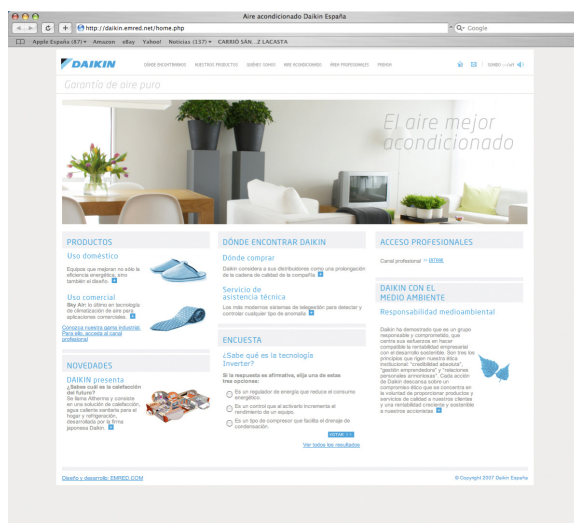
Aire acondicionado Daikin España

http://daikin.emred.net/home.php

Google

Apple España (87) Amazon eBay Yahoo! Noticias (137) CARRIO SÁN. Z LACASTA

DAIKIN

DÓNDE ENCONTRARNOS NUESTROS PRODUCTOS QUIÉNES SOMOS MEDIO AMBIENTE ÁREA PROFESIONALES PRENSA

Garantía de aire puro

El aire mejor acondicionado

PRODUCTOS

Uso doméstico

Equipos que mejoran no sólo la eficiencia energética, sino también el diseño.

Uso comercial

Sky Air: lo último en tecnología de climatización de aire para aplicaciones comerciales.

Conozca nuestra gama industrial. Para ello, acceda al canal profesional

NOVEDADES

DAIKIN presenta

¿Sabes cuál es la calefacción del futuro?

Se llama Altherma y consiste en una solución de calefacción, agua caliente sanitaria para el hogar y refrigeración, desarrollada por la firma japonesa Daikin.

DÓNDE ENCONTRAR DAIKIN

Dónde comprar

Daikin considera a sus distribuidores como una prolongación de la cadena de calidad de la compañía.

Servicio de asistencia técnica

Los más modernos sistemas de telegestión para detectar y controlar cualquier tipo de anomalía.

ENCUESTA

¿Sabe qué es la tecnología Inverter?

Si la respuesta es afirmativa, elija una de estas tres opciones:

Es un regulador de energía que reduce el consumo energético.

Es un control que al activarlo incrementa el rendimiento de un equipo.

Es un tipo de compresor que facilita el drenaje de condensación.

ENTRAR

Ver todos los resultados

ACCESO PROFESIONALES

Canal profesional >> ENTRAR

DAIKIN CON EL MEDIO AMBIENTE

Responsabilidad medioambiental

Daikin ha demostrado que es un grupo responsable y comprometido, que centra sus esfuerzos en hacer compatible la rentabilidad empresarial con el desarrollo sostenible. Son tres los principios que rigen nuestra ética institucional: "credibilidad absoluta", "gestión emprendedora" y "relaciones personales armoniosas". Cada acción de Daikin descansa sobre un compromiso ético que se concreta en la voluntad de proporcionar productos y servicios de calidad a nuestros clientes y una rentabilidad creciente y sostenible a nuestros accionistas.

Diseño y desarrollo: EMRED.COM

© Copyright 2007 Daikin España